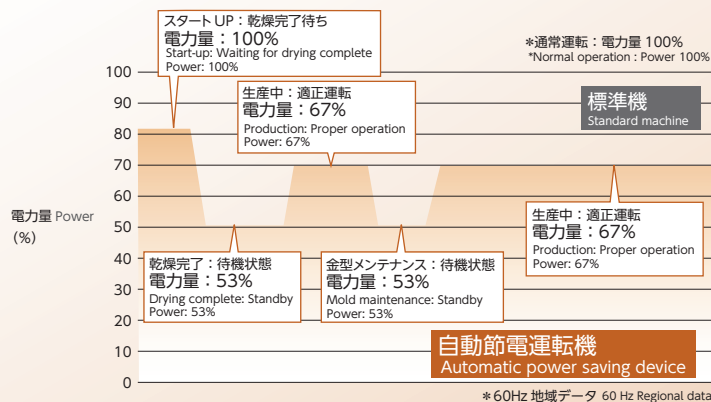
スタートUP：乾燥完了待ち
電力量：100%
Start-up: Waiting for drying complete
Power: 100%

＊通常運転：電力量 100%
*Normal operation : Power 100%

生産中：適正運転
電力量：67%
Production: Proper operation
Power: 67%

標準機
Standard machine

100
90
80
70
60
50
40
30
20
10
0

電力量 Power
(%)

生産中：適正運転
電力量：67%
Production: Proper operation
Power: 67%

乾燥完了：待機状態
電力量：53%
Drying complete: Standby
Power: 53%

金型メンテナンス：待機状態
電力量：53%
Mold maintenance: Standby
Power: 53%

自動節電運転機
Automatic power saving device

＊60Hz 地域データ 60 Hz Regional data